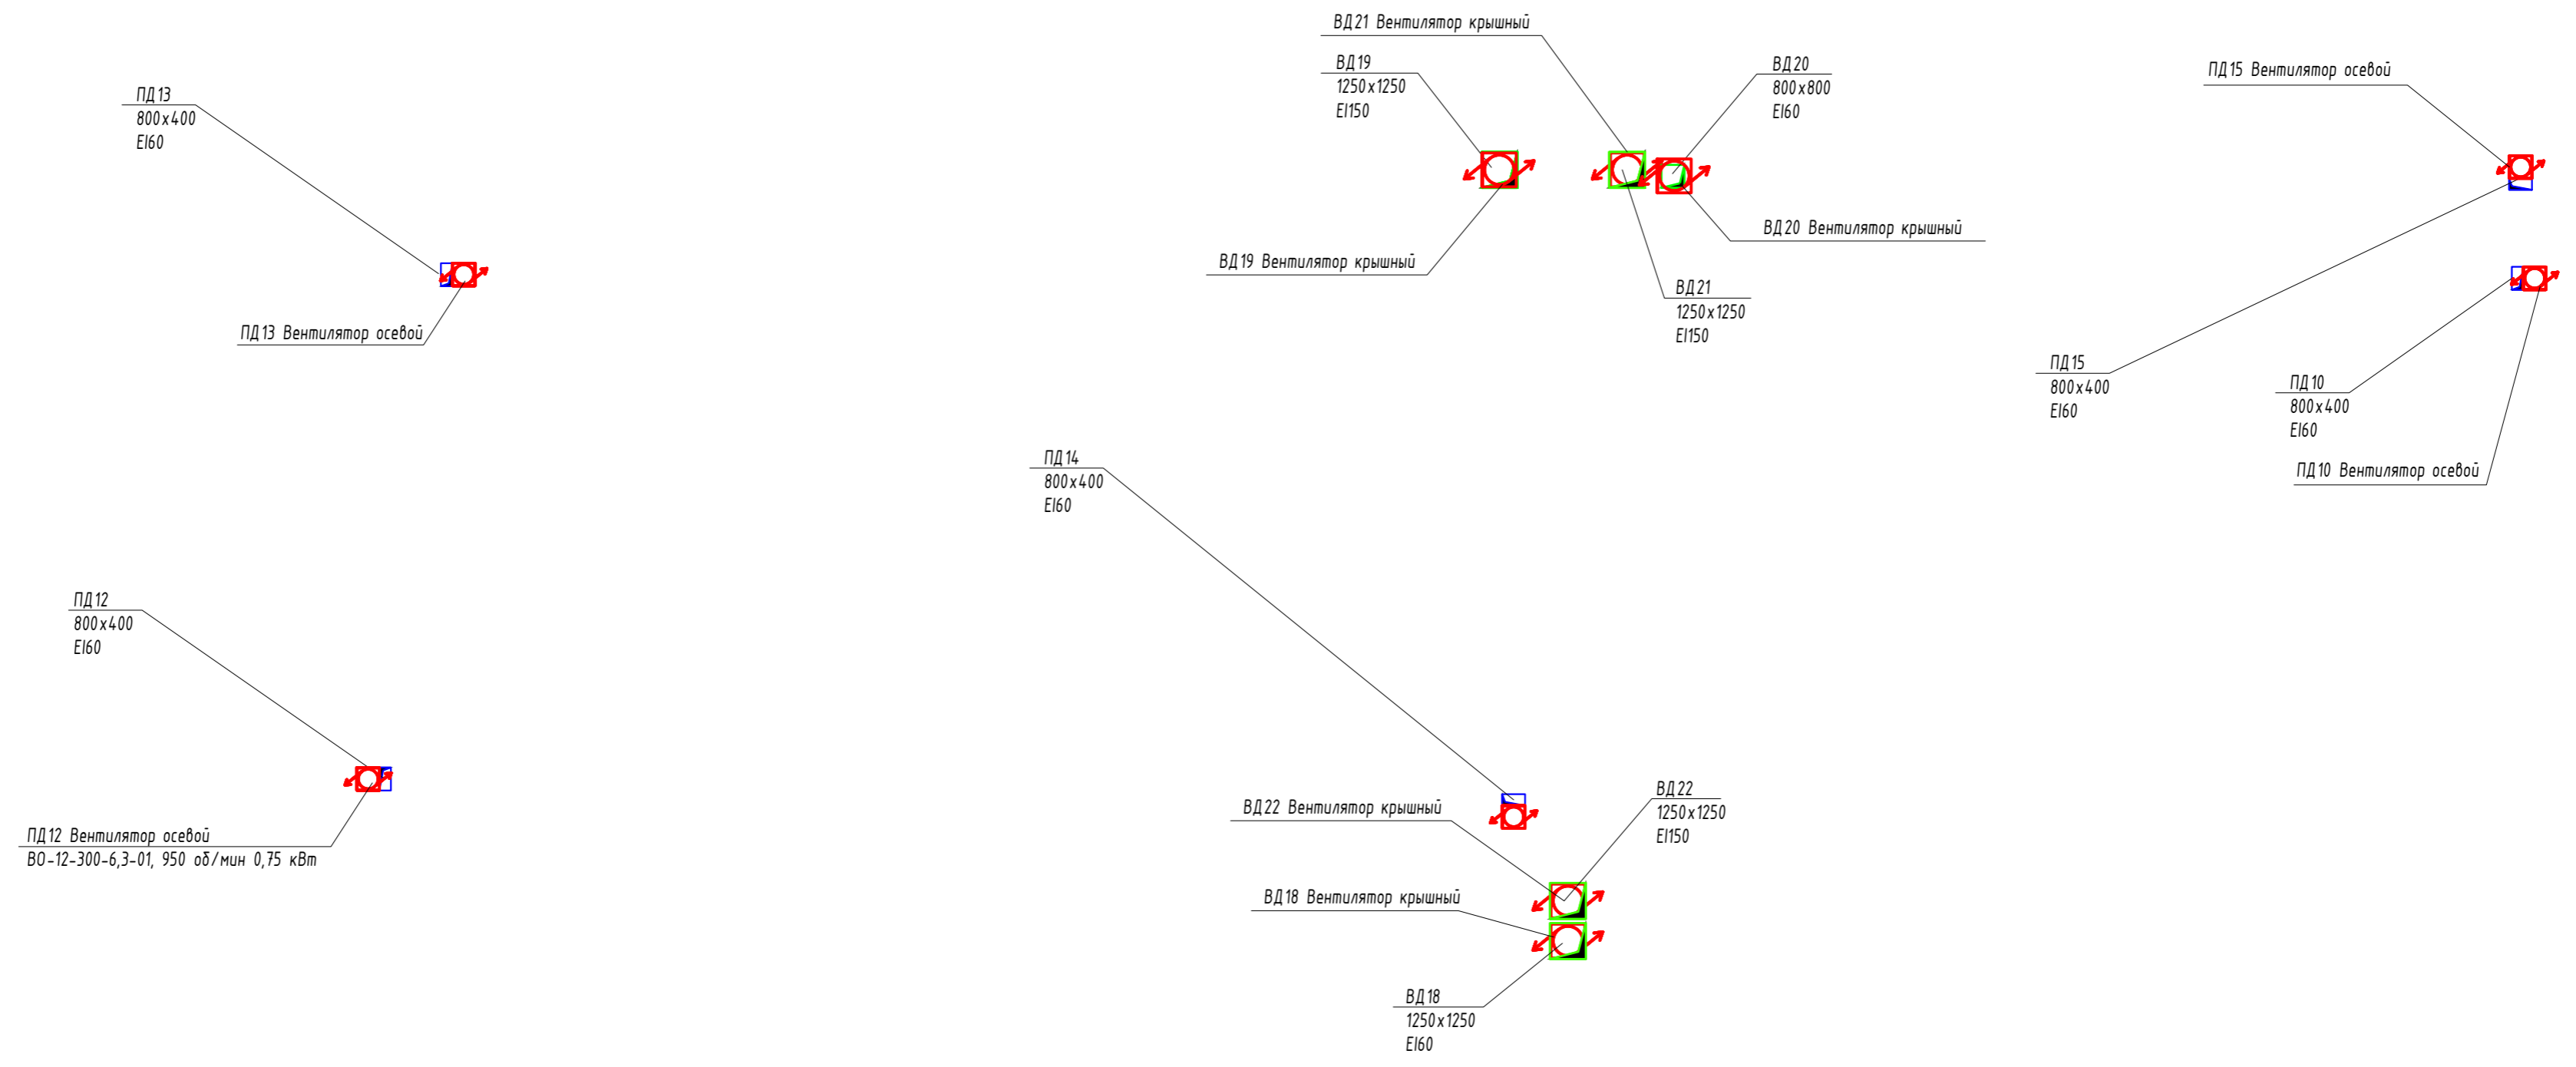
ВД21 Вентилятор крышный

ВД19
1250x1250
EI150

ВД20
800x800
EI60

ПД15 Вентилятор осевой

ПД13
800x400
EI60

ВД20 Вентилятор крышный

ВД19 Вентилятор крышный

ПД13 Вентилятор осевой

ВД21
1250x1250
EI150

ПД15
800x400
EI60

ПД10
800x400
EI60

ПД10 Вентилятор осевой

ПД14
800x400
EI60

ПД12
800x400
EI60

ВД22 Вентилятор крышный

ВД22
1250x1250
EI150

ПД12 Вентилятор осевой
ВО-12-300-6,3-01, 950 об/мин 0,75 кВт

ВД18 Вентилятор крышный

ВД18
1250x1250
EI60